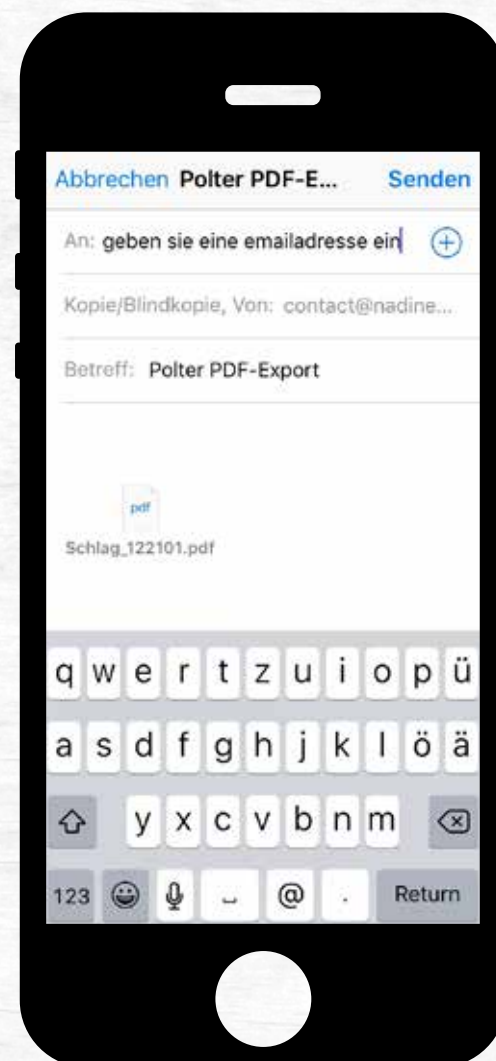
Abbrechen Polter PDF-E... Senden

An: geben sie eine emailadresse ein

Kopie/Blindkopie, Von: contact@nadine...

Betreff: Polter PDF-Export

pdf

Schlag_122101.pdf

q w e r t z u i o p ü

a s d f g h j k l ö ä

y x c v b n m

123 @ . Return